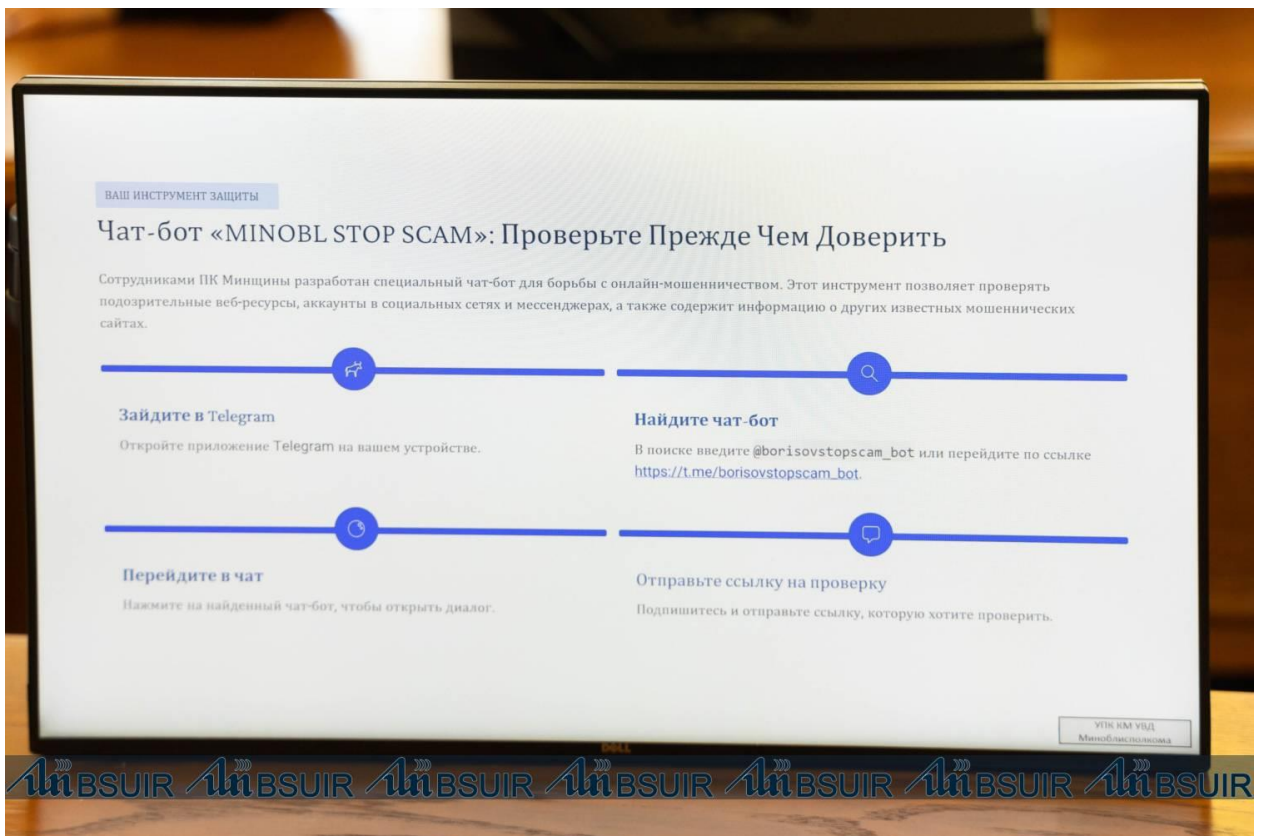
ВАШ ИНСТРУМЕНТ ЗАЩИТЫ

Чат-бот «MINOBL STOP SCAM»: Проверьте Прежде Чем Доверить

Сотрудниками ПК Минщины разработан специальный чат-бот для борьбы с онлайн-мошенничеством. Этот инструмент позволяет проверять подозрительные веб-ресурсы, аккаунты в социальных сетях и мессенджерах, а также содержит информацию о других известных мошеннических сайтах.

Зайдите в Telegram

Откройте приложение Telegram на вашем устройстве.

Найдите чат-бот

В поиске введите @borisovstopscam_bot или перейдите по ссылке https://t.me/borisovstopscam_bot.

Перейдите в чат

Нажмите на найденный чат-бот, чтобы открыть диалог.

Отправьте ссылку на проверку

Подпишитесь и отправьте ссылку, которую хотите проверить.

УПК КМ УВД Миноблисполкома

DELL

BSUIR BSUIR BSUIR BSUIR BSUIR BSUIR BSUIR